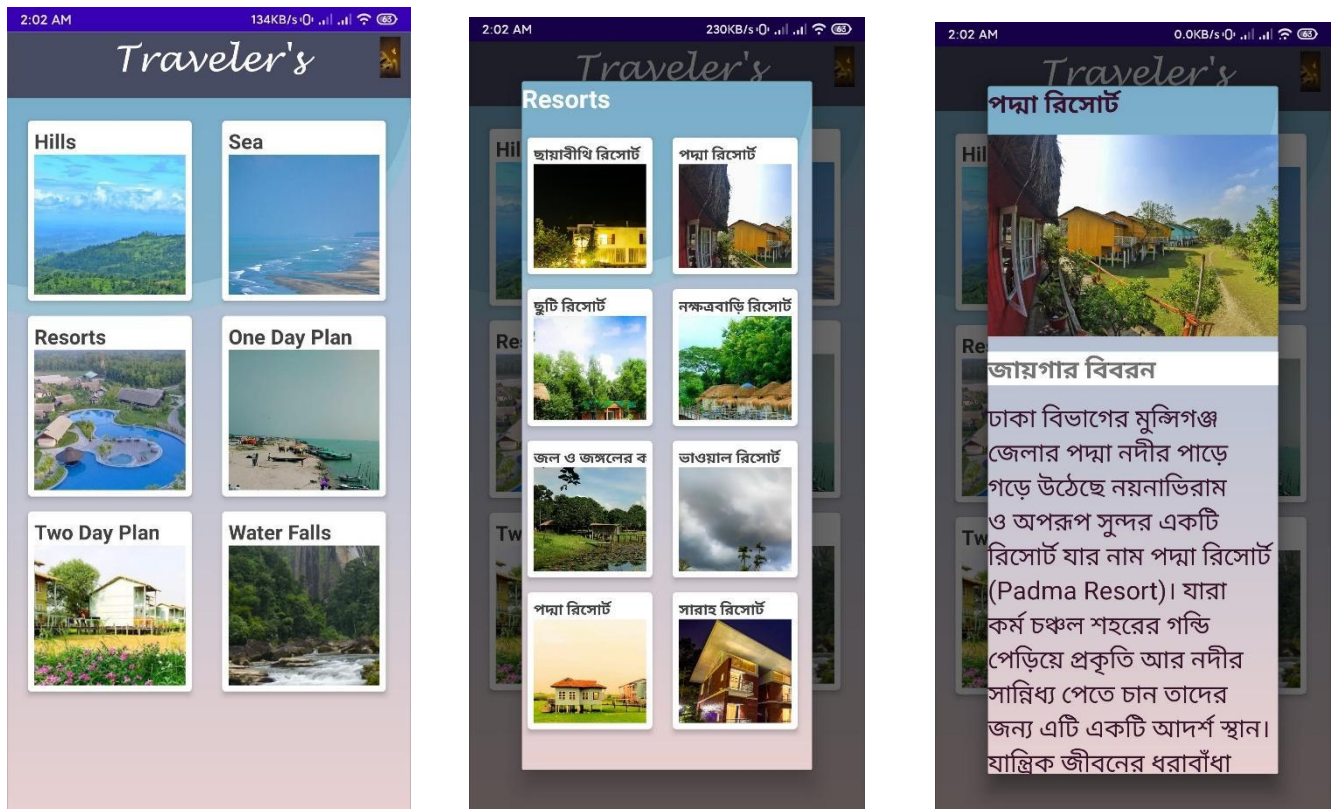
2:02 AM 134KB/s 63

Traveler's

Hills

Sea

Resorts

One Day Plan

Two Day Plan

Water Falls

2:02 AM 230KB/s 63

Traveler's

Resorts

ছায়াবীথি রিসোর্ট

পদ্মা রিসোর্ট

ছুটি রিসোর্ট

নক্ষত্রবাড়ি রিসোর্ট

জল ও জঙ্গলের ক

ভাওয়াল রিসোর্ট

পদ্মা রিসোর্ট

সারাহ রিসোর্ট

2:02 AM 0.0KB/s 63

Traveler's

পদ্মা রিসোর্ট

জায়গার বিবরন

ঢাকা বিভাগের মুন্সিগঞ্জ জেলার পদ্মা নদীর পাড়ে গড়ে উঠেছে নয়নাভিরাম ও অপরূপ সুন্দর একটি রিসোর্ট যার নাম পদ্মা রিসোর্ট (Padma Resort)। যারা কর্ম চঞ্চল শহরের গন্ডি পেড়িয়ে প্রকৃতি আর নদীর সান্নিধ্য পেতে চান তাদের জন্য এটি একটি আদর্শ স্থান। যান্ত্রিক জীবনের ধরাবাঁধা